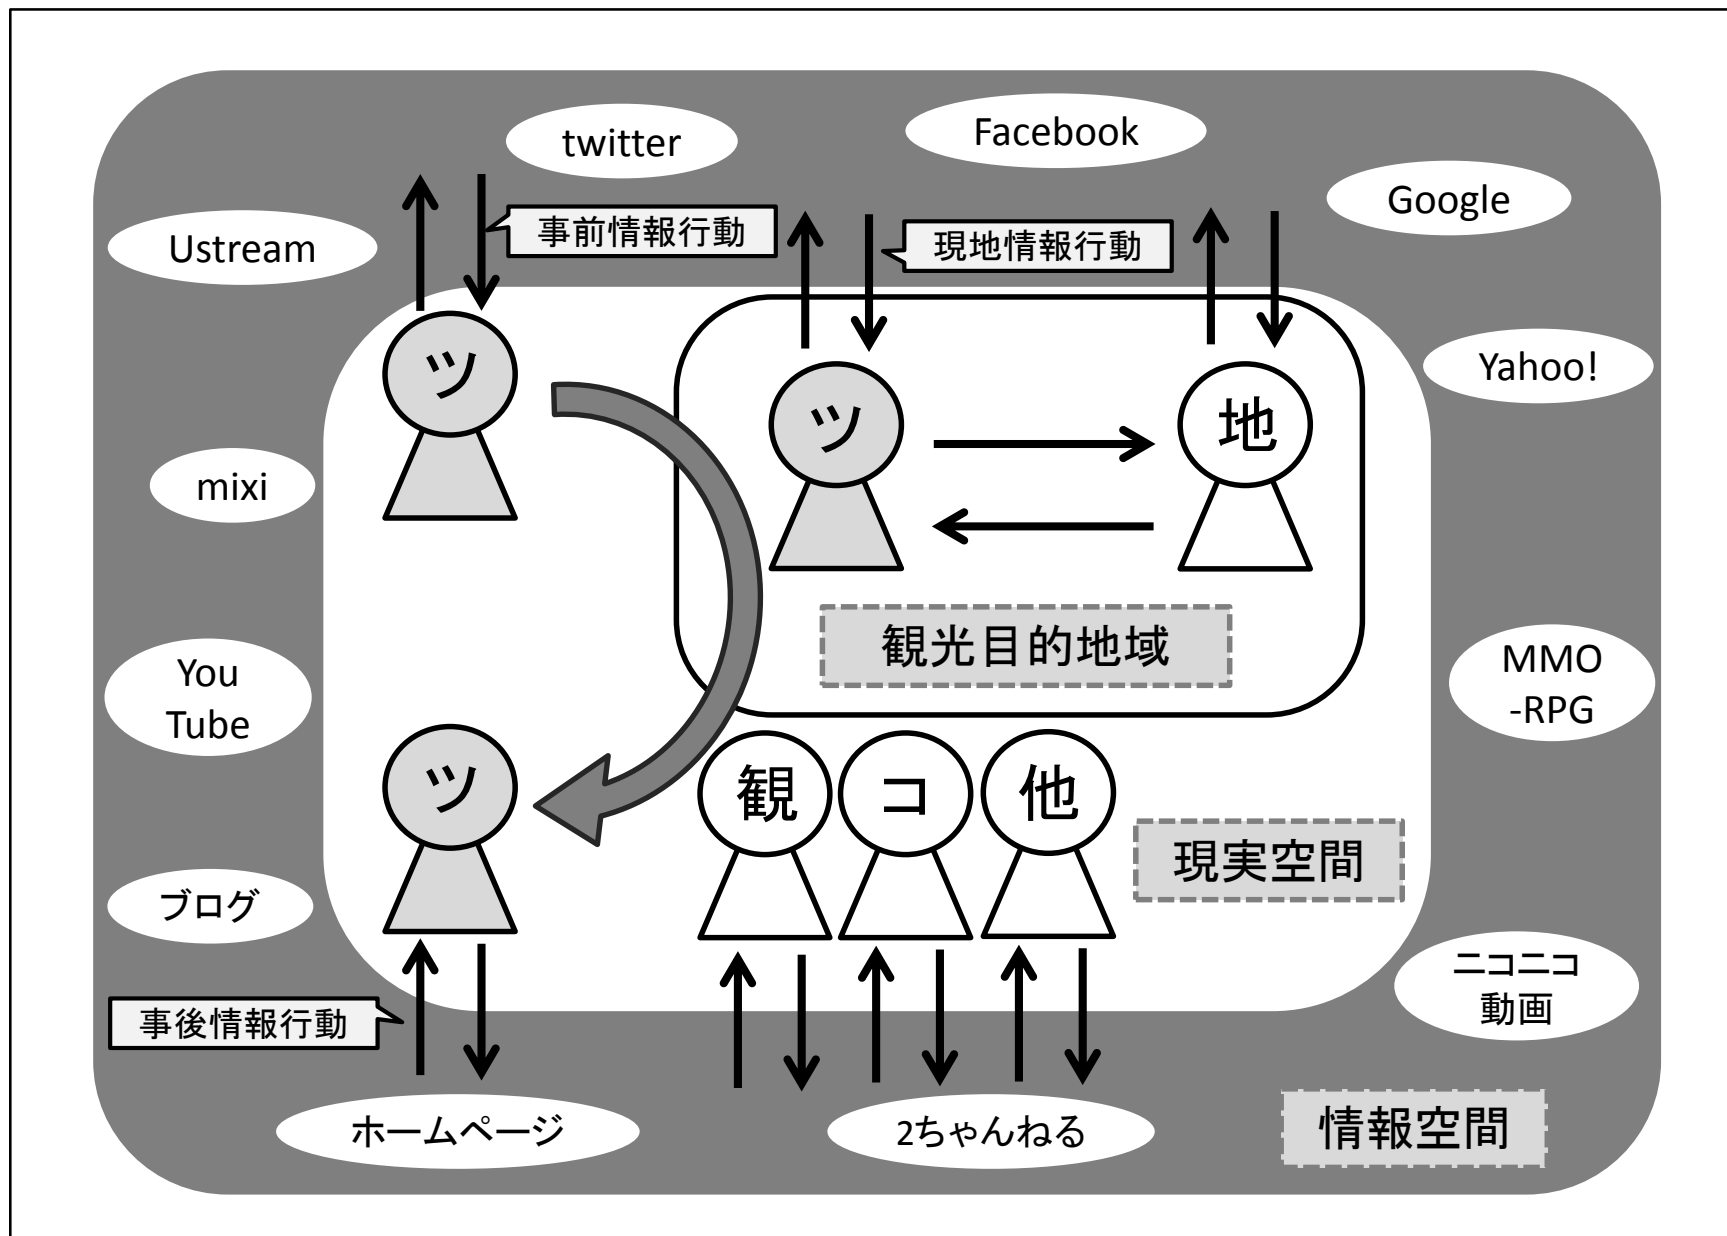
twitter

Facebook

Google

Ustream

事前情報行動

現地情報行動

Yahoo!

ツ

ツ

地

mixi

観光目的地域

You Tube

MMO -RPG

ツ

観

コ

他

現実空間

ブログ

ニコニコ 動画

事後情報行動

ホームページ

2ちゃんねる

情報空間